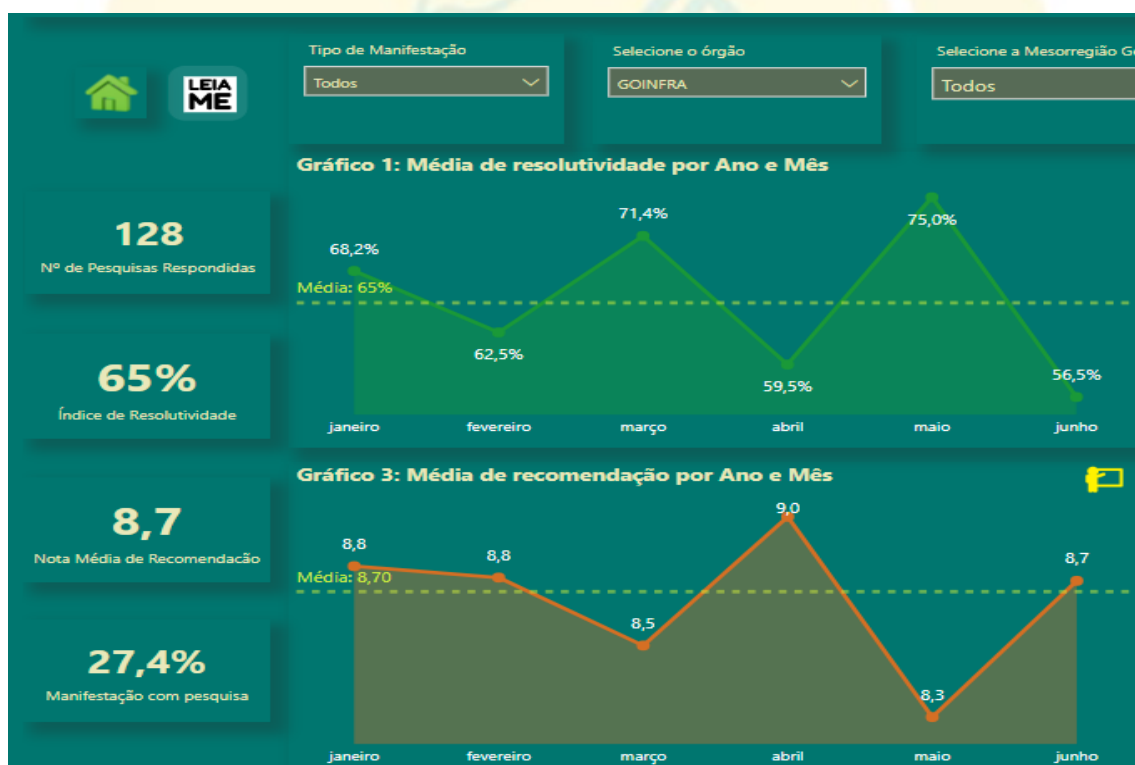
LEIA ME

Tipo de Manifestação
Todos

Selecione o órgão
GOINFRA

Selecione a Mesorregião G
Todos

128
Nº de Pesquisas Respondidas

65%
Índice de Resolutividade

8,7
Nota Média de Recomendacão

27,4%
Manifestação com pesquisa

Gráfico 1: Média de resolutividade por Ano e Mês

Média: 65%

68,2%
62,5%
71,4%
59,5%
75,0%
56,5%

janeiro
fevereiro
março
abril
maio
junho

Gráfico 3: Média de recomendação por Ano e Mês

Média: 8,70

8,8
8,8
8,5
9,0
8,3
8,7

janeiro
fevereiro
março
abril
maio
junho